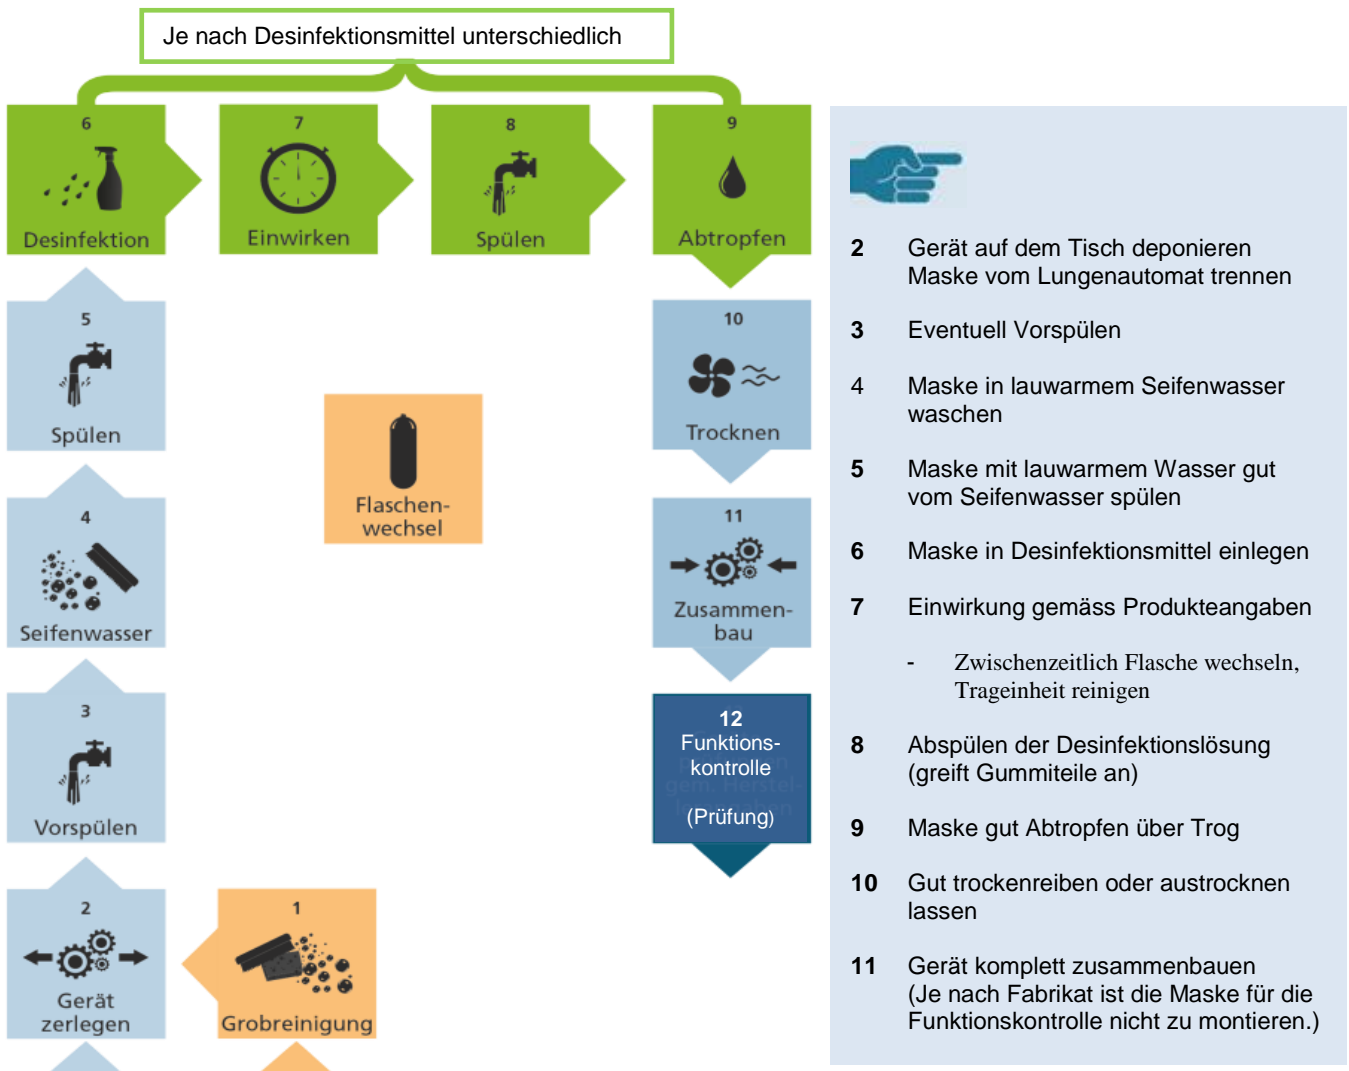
Je nach Desinfektionsmittel unterschiedlich

6
Desinfektion

7
Einwirken

8
Spülen

9
Abtropfen

5
Spülen

Flaschenwechsel

10
Trocknen

4
Seifenwasser

11
Zusammenbau

3
Vorspülen

12
Funktionskontrolle
(Prüfung)

2
Gerät zerlegen

1
Grobreinigung

2 Gerät auf dem Tisch deponieren
Maske vom Lungenautomat trennen

3 Eventuell Vorspülen

4 Maske in lauwarmem Seifenwasser waschen

5 Maske mit lauwarmem Wasser gut vom Seifenwasser spülen

6 Maske in Desinfektionsmittel einlegen

7 Einwirkung gemäss Produkteangaben

- Zwischenzeitlich Flasche wechseln, Trageinheit reinigen

8 Abspülen der Desinfektionslösung (greift Gummiteile an)

9 Maske gut Abtropfen über Trog

10 Gut trockenreiben oder austrocknen lassen

11 Gerät komplett zusammenbauen
(Je nach Fabrikat ist die Maske für die Funktionskontrolle nicht zu montieren.)